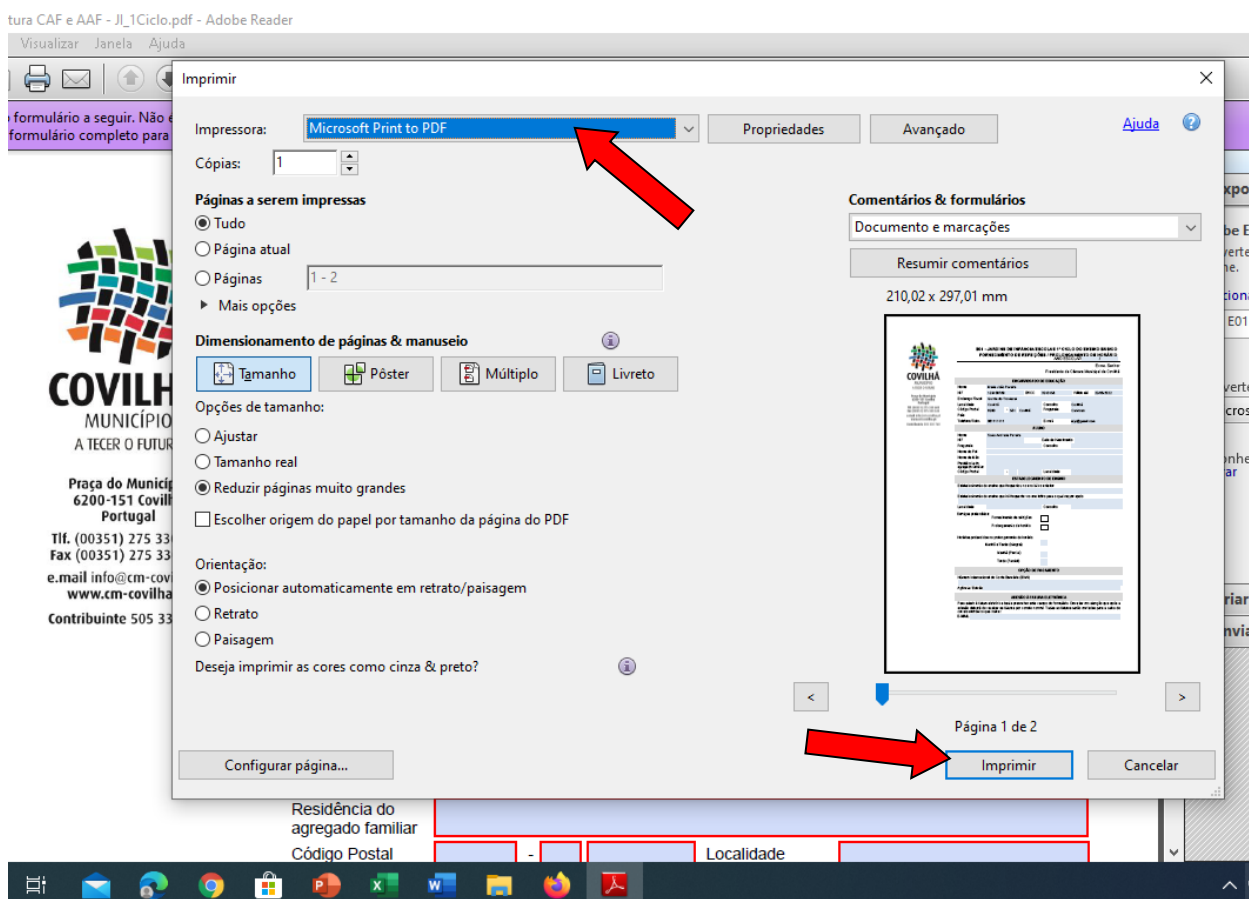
tura CAF e AAF - JI_1Ciclo.pdf - Adobe Reader

Visualizar Janela Ajuda

formulário a seguir. Não e
formulário completo para

COVILH
MUNICÍPIO
A TECER O FUTUR

Praça do Municip
6200-151 Covilh
Portugal

Tlf. (00351) 275 33
Fax (00351) 275 33

e.mail info@cm-covi
www.cm-covilha

Contribuinte 505 33

Imprimir

Impressora: Microsoft Print to PDF

Propriedades

Avançado

Ajuda

Cópias: 1

Páginas a serem impressas

Tudo

Página atual

Páginas 1 - 2

Mais opções

Dimensionamento de páginas & manuseio

Tamanho

Pôster

Múltiplo

Livreto

Opções de tamanho:

Ajustar

Tamanho real

Reduzir páginas muito grandes

Escolher origem do papel por tamanho da página do PDF

Orientação:

Posicionar automaticamente em retrato/paisagem

Retrato

Paisagem

Deseja imprimir as cores como cinza & preto?

Comentários & formulários

Documento e marcações

Resumir comentários

210,02 x 297,01 mm

Página 1 de 2

Configurar página...

Imprimir

Cancelar

Residência do agregado familiar

Código Postal -

Localidade